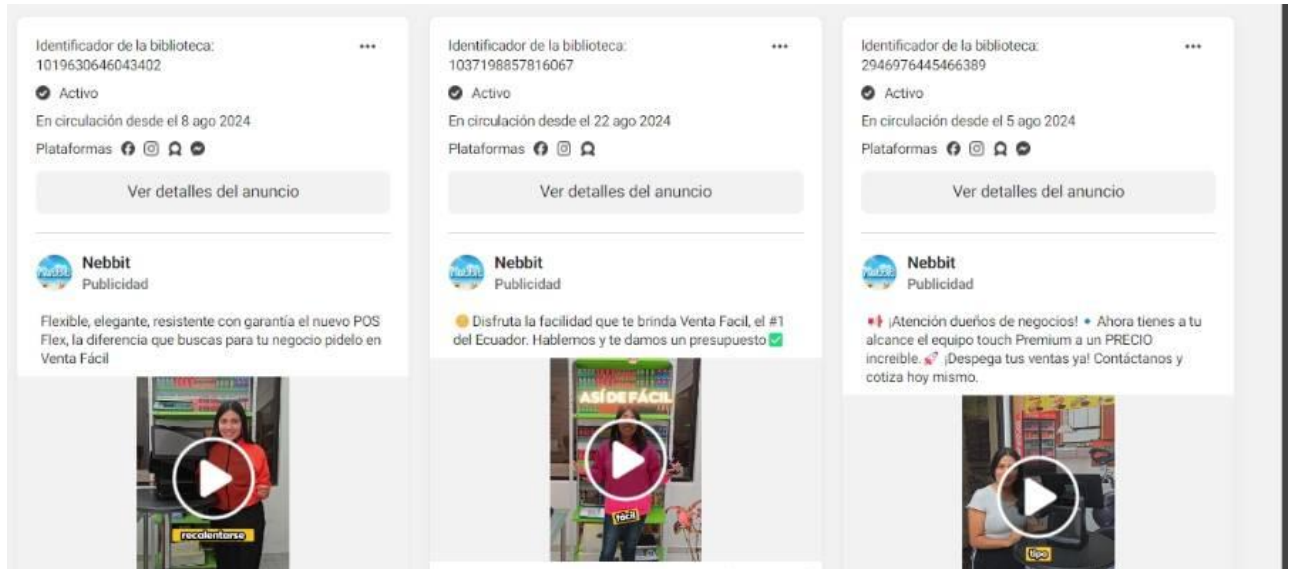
Identificador de la biblioteca: 1019630646043402

•••

Activo

En circulación desde el 8 ago 2024

Plataformas

Ver detalles del anuncio

Nebbit
Publicidad

Flexible, elegante, resistente con garantía el nuevo POS Flex, la diferencia que buscas para tu negocio pídelo en Venta Fácil

recalentarse

Identificador de la biblioteca: 1037198857816067

•••

Activo

En circulación desde el 22 ago 2024

Plataformas

Ver detalles del anuncio

Nebbit
Publicidad

Disfruta la facilidad que te brinda Venta Facil, el #1 del Ecuador. Hablemos y te damos un presupuesto ✅

ASÍ DE FÁCIL

fácil

Identificador de la biblioteca: 2946976445466389

•••

Activo

En circulación desde el 5 ago 2024

Plataformas

Ver detalles del anuncio

Nebbit
Publicidad

¡Atención dueños de negocios! • Ahora tienes a tu alcance el equipo touch Premium a un PRECIO increíble. ¡Despega tus ventas ya! Contáctanos y cotiza hoy mismo.

tipo